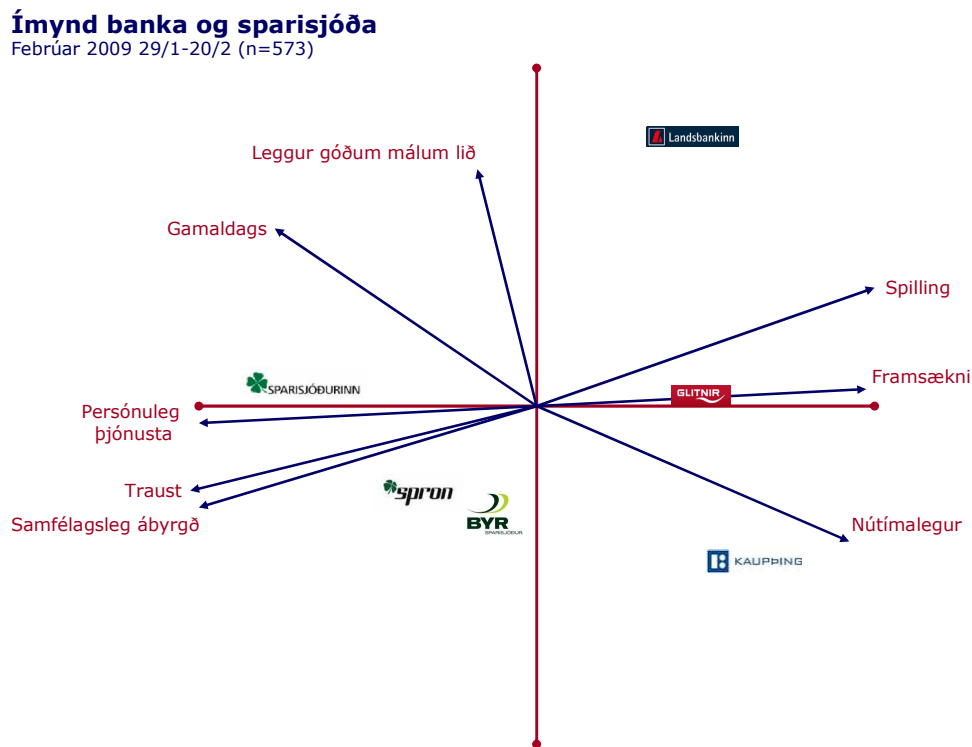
Ímynd banka og sparisjóða
Febrúar 2009 29/1-20/2 (n=573)

Landsbankinn

Leggur góðum málum lið

Gamaldags

Spilling

SPARISJÓÐURINN

Framsækni

GLITNIR

Persónuleg þjónusta

Traust

spron

BYR SPARISJÓÐUR

Samfélagsleg ábyrgð

Nútímalegur

KAUPÞING